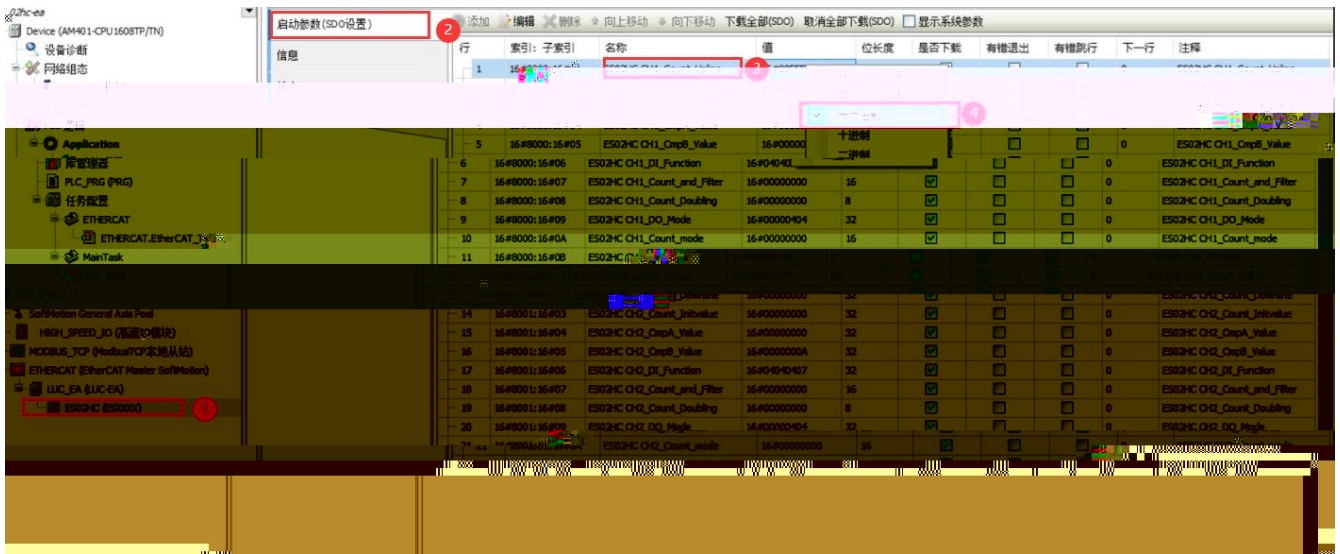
02hc-ea
Device (AM401-CPU1608TP/TN)
设备诊断
网络组态
Application
库管理器
PLC_PRG (PRG)
任务配置
ETHERCAT
ETHERCAT.EtherCAT_Task
MainTask
SoftMotion General Axis Pool
HIGH_SPEED_IO (高速IO模块)
MODBUS_TCP (ModbusTCP本地从站)
ETHERCAT (EtherCAT Master SoftMotion)
LUC_EA (LUC-EA)
ES02HC (ES0000)
1

启动参数(SDO设置)
2
信息

添加 编辑 删除 向上移动 向下移动 下载全部(SDO) 取消全部下载(SDO) 显示系统参数

| 行 | 索引：子索引 | 名称 | 值 | 位长度 | 是否下载 | 有错退出 | 有错跳行 | 下一行 | 注释 |
|---|---|---|---|---|---|---|---|---|---|
| 1 | 16#8000:16#01 | ES02HC CH1_Count_Value | 16#00FFFF | | | | | 0 | ES02HC CH1_Count_Value |
| 5 | 16#8000:16#05 | ES02HC CH1_CmpB_Value | | | | | | 0 | ES02HC CH1_CmpB_Value |
| 6 | 16#8000:16#06 | ES02HC CH1_DI_Function | 16#0404 | | | | | 0 | ES02HC CH1_DI_Function |
| 7 | 16#8000:16#07 | ES02HC CH1_Count_and_Filter | 16#00000000 | 16 | | | | 0 | ES02HC CH1_Count_and_Filter |
| 8 | 16#8000:16#08 | ES02HC CH1_Count_Doubling | 16#00000000 | 8 | | | | 0 | ES02HC CH1_Count_Doubling |
| 9 | 16#8000:16#09 | ES02HC CH1_DO_Mode | 16#00000404 | 32 | | | | 0 | ES02HC CH1_DO_Mode |
| 10 | 16#8000:16#0A | ES02HC CH1_Count_mode | 16#00000000 | 16 | | | | 0 | ES02HC CH1_Count_mode |
| 11 | 16#8000:16#0B | ES02HC C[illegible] | | | | | | | |
| | | ES02HC CH2_Count_Doublne | 16#00000000 | 32 | | | | | ES02HC CH2_Count_Doublne |
| 14 | 16#8001:16#03 | ES02HC CH2_Count_Initvalue | 16#00000000 | 32 | | | | 0 | ES02HC CH2_Count_Initvalue |
| 15 | 16#8001:16#04 | ES02HC CH2_CmpA_Value | 16#00000000 | 32 | | | | 0 | ES02HC CH2_CmpA_Value |
| 16 | 16#8001:16#05 | ES02HC CH2_CmpB_Value | 16#0000000A | 32 | | | | 0 | ES02HC CH2_CmpB_Value |
| 17 | 16#8001:16#06 | ES02HC CH2_DI_Function | 16#04040407 | 32 | | | | 0 | ES02HC CH2_DI_Function |
| 18 | 16#8001:16#07 | ES02HC CH2_Count_and_Filter | 16#00000000 | 16 | | | | 0 | ES02HC CH2_Count_and_Filter |
| 19 | 16#8001:16#08 | ES02HC CH2_Count_Doubling | 16#00000000 | 8 | | | | 0 | ES02HC CH2_Count_Doubling |
| 20 | 16#8001:16#09 | ES02HC CH2_DO_Mode | 16#00000404 | 32 | | | | 0 | ES02HC CH2_DO_Mode |
| 21 | 16#8001:16#0A | ES02HC CH2_Count_mode | 16#00000000 | 16 | | | | | |

3
十六进制
十进制
二进制
4